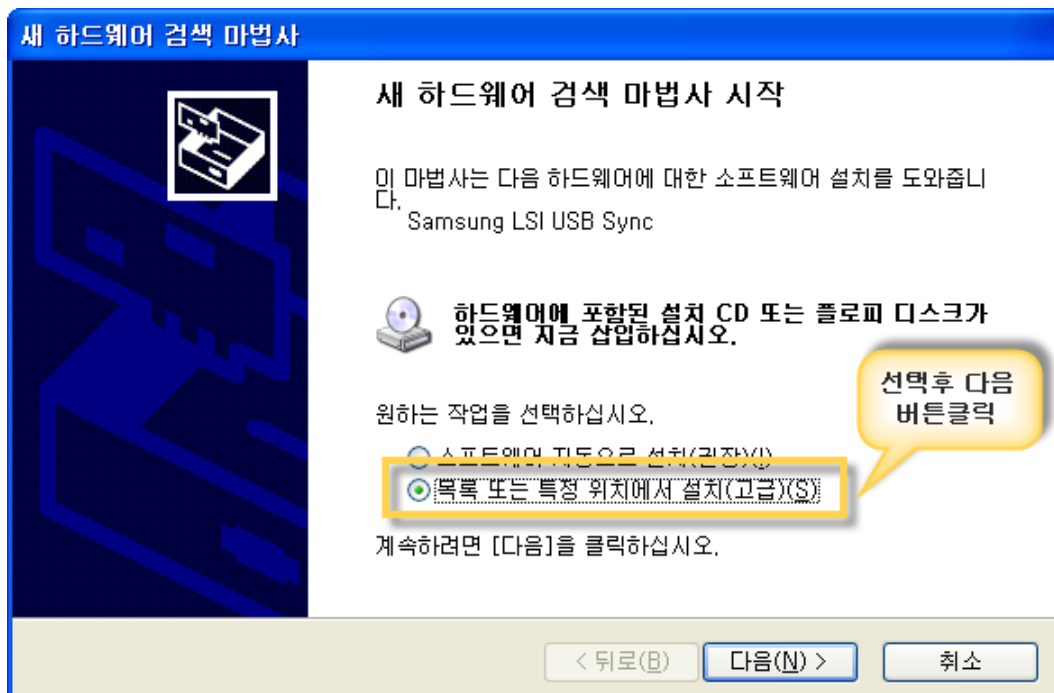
새 하드웨어 검색 마법사

새 하드웨어 검색 마법사 시작

이 마법사는 다음 하드웨어에 대한 소프트웨어 설치를 도와줍니다.
Samsung LSI USB Sync

하드웨어에 포함된 설치 CD 또는 플로피 디스크가 있으면 지금 삽입하십시오.

원하는 작업을 선택하십시오.

선택후 다음 버튼클릭

소프트웨어 자동으로 설치(권장)(I)

목록 또는 특정 위치에서 설치(고급)(S)

계속하려면 [다음]을 클릭하십시오.

< 뒤로(B)

다음(N) >

취소